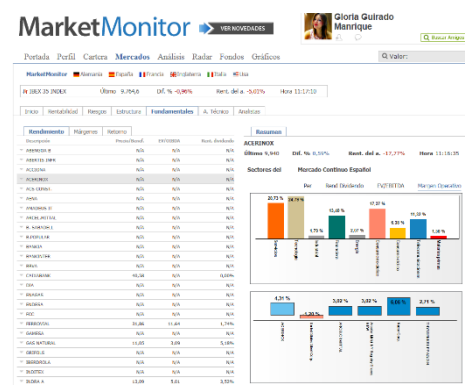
MarketMonitor VER NOVEDADES

Gloria Guirado Manrique

Buscar Amigos

Portada Perfil Cartera Mercados Análisis Radar Fondos Gráficos

Valor:

MarketMonitor Alemania España Francia Inglaterra Italia Usa

IBEX 35 INDEX Último 9.764,6 Dif. % -0,96% Rent. del a. -5,01% Hora 11:17:10

Inicio Rentabilidad Riesgos Estructura Fundamentales A. Técnico Analistas

Rendimiento Márgenes Retorno

Resumen

ACERINOX
Último 9,940 Dif. % 0,55% Rent. del a. -17,77% Hora 11:16:35

Sectores del Mercado Continuo Español

Per Rend Dividendo EV/EBITDA Margen Operativo

| Descripción | Precio/Benef. | EV/EBITDA | Rent. dividendo |
|---|---|---|---|
| ABENGOA B | N/A | N/A | N/A |
| ABERTIS INFR | N/A | N/A | N/A |
| ACCIONA | N/A | N/A | N/A |
| ACERINOX | N/A | N/A | N/A |
| ACS CONST | N/A | N/A | N/A |
| AENA | N/A | N/A | N/A |
| AMADEUS IT | N/A | N/A | N/A |
| ARCELORMITAL | N/A | N/A | N/A |
| B. SABADELL | N/A | N/A | N/A |
| BANKINTER | N/A | N/A | N/A |
| BANKIA | N/A | N/A | N/A |
| BBVA | N/A | N/A | N/A |
| CAIXABANK | 46,38 | N/A | 0,00% |
| DIA | N/A | N/A | N/A |
| ENAGAS | N/A | N/A | N/A |
| ENDESA | N/A | N/A | N/A |
| FCC | N/A | N/A | N/A |
| FERROVIAL | 55,86 | 11,64 | 1,74% |
| GAMESA | N/A | N/A | N/A |
| GAS NATURAL | 11,83 | 3,09 | 5,18% |
| GRIFOLS | N/A | N/A | N/A |
| IBERDROLA | N/A | N/A | N/A |
| INDITEX | N/A | N/A | N/A |
| IBERIA A | 13,59 | 5,01 | 3,53% |

20,73 % 18,76 % 3,73 % 15,48 % 3,07 % 17,57 % 9,33 % 15,38 % 1,18 %

4,31 % 1,20 % 3,02 % 3,02 % 5,00 % 3,75 %